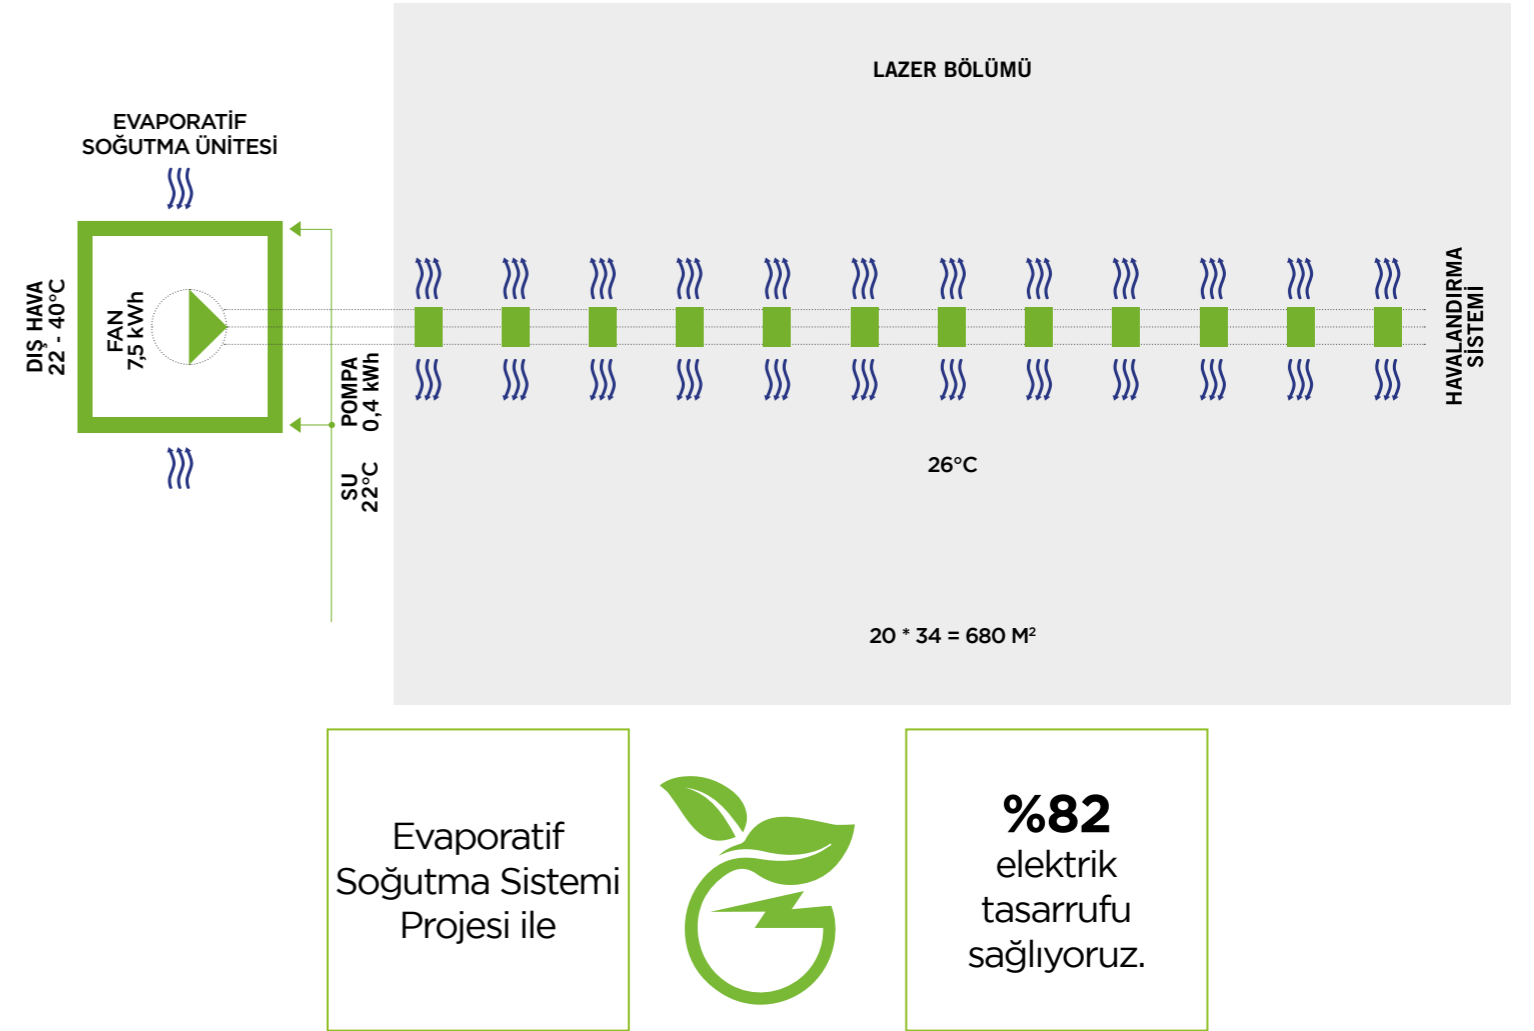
LAZER BÖLÜMÜ

EVAPORATİF SOĞUTMA ÜNİTESİ

DIŞ HAVA 22 - 40°C

FAN 7,5 kWh

POMPA 0,4 kWh

SU 22°C

HAVALANDIRMA SİSTEMİ

26°C

20 * 34 = 680 M$^2$

Evaporatif Soğutma Sistemi Projesi ile

%82 elektrik tasarrufu sağlıyoruz.